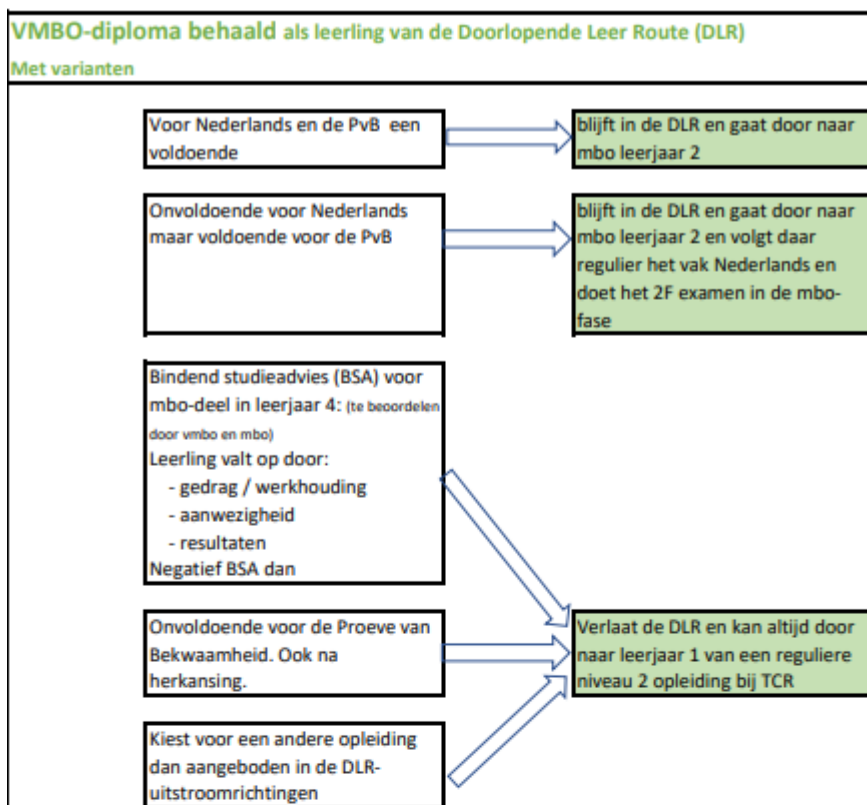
VMBO-diploma behaald als leerling van de Doorlopende Leer Route (DLR)
Met varianten

Voor Nederlands en de PvB een voldoende

blijft in de DLR en gaat door naar mbo leerjaar 2

Onvoldoende voor Nederlands maar voldoende voor de PvB

blijft in de DLR en gaat door naar mbo leerjaar 2 en volgt daar regulier het vak Nederlands en doet het 2F examen in de mbofase

Bindend studieadvies (BSA) voor mbo-deel in leerjaar 4: (te beoordelen door vmbo en mbo)
Leerling valt op door:
- gedrag / werkhouding
- aanwezigheid
- resultaten
Negatief BSA dan

Onvoldoende voor de Proeve van Bekwaamheid. Ook na herkansing.

Verlaat de DLR en kan altijd door naar leerjaar 1 van een reguliere niveau 2 opleiding bij TCR

Kiest voor een andere opleiding dan aangeboden in de DLR-uitstroomrichtingen